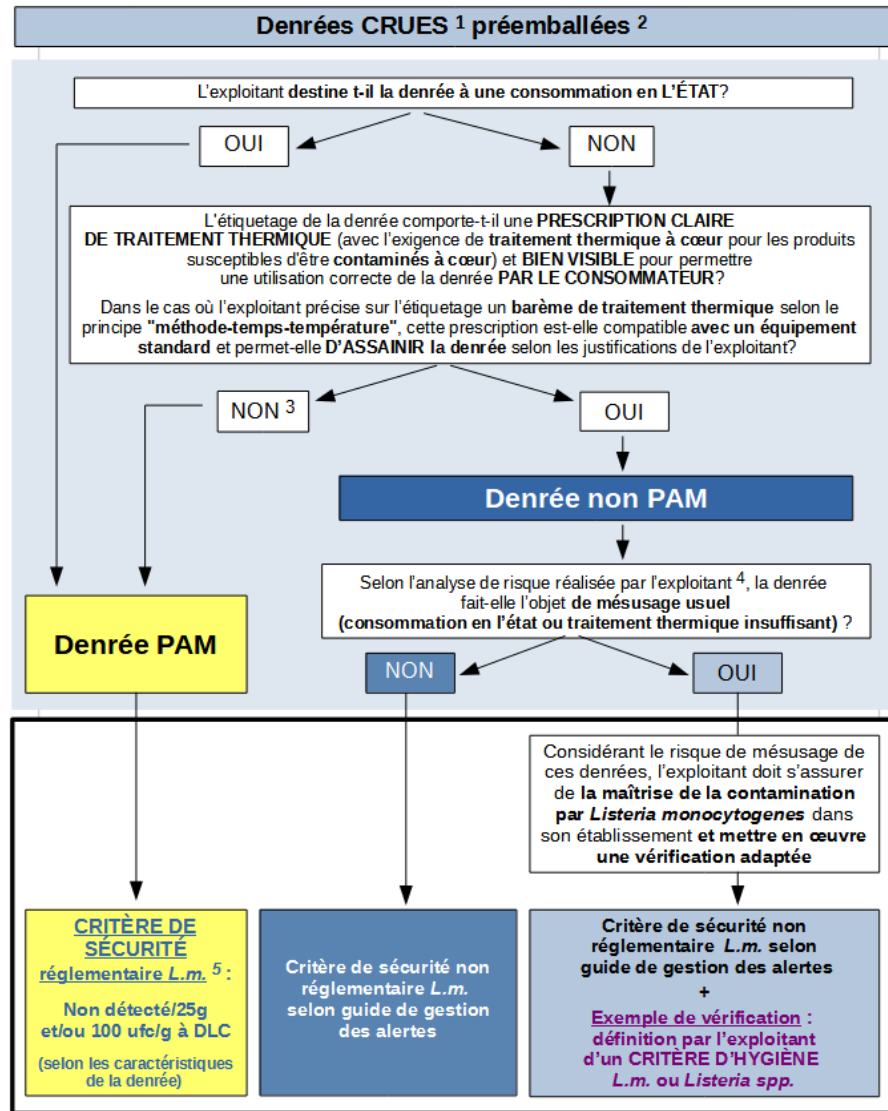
Denrées CRUES $^1$ préemballées $^2$

L'exploitant destine t-il la denrée à une consommation en L'ÉTAT?

OUI

NON

L'étiquetage de la denrée comporte-t-il une PRESCRIPTION CLAIRE DE TRAITEMENT THERMIQUE (avec l'exigence de traitement thermique à cœur pour les produits susceptibles d'être contaminés à cœur) et BIEN VISIBLE pour permettre une utilisation correcte de la denrée PAR LE CONSOMMATEUR?

Dans le cas où l'exploitant précise sur l'étiquetage un barème de traitement thermique selon le principe "méthode-temps-température", cette prescription est-elle compatible avec un équipement standard et permet-elle D'ASSAINIR la denrée selon les justifications de l'exploitant?

NON $^3$

OUI

Denrée non PAM

Selon l'analyse de risque réalisée par l'exploitant $^4$, la denrée fait-elle l'objet de mésusage usuel (consommation en l'état ou traitement thermique insuffisant) ?

Denrée PAM

NON

OUI

Considérant le risque de mésusage de ces denrées, l'exploitant doit s'assurer de la maîtrise de la contamination par Listeria monocytogenes dans son établissement et mettre en œuvre une vérification adaptée

CRITÈRE DE SÉCURITÉ réglementaire L.m. $^5$ :

Non détecté/25g et/ou 100 ufc/g à DLC

(selon les caractéristiques de la denrée)

Critère de sécurité non réglementaire L.m. selon guide de gestion des alertes

Critère de sécurité non réglementaire L.m. selon guide de gestion des alertes

+

Exemple de vérification : définition par l'exploitant d'un CRITÈRE D'HYGIÈNE L.m. ou Listeria spp.